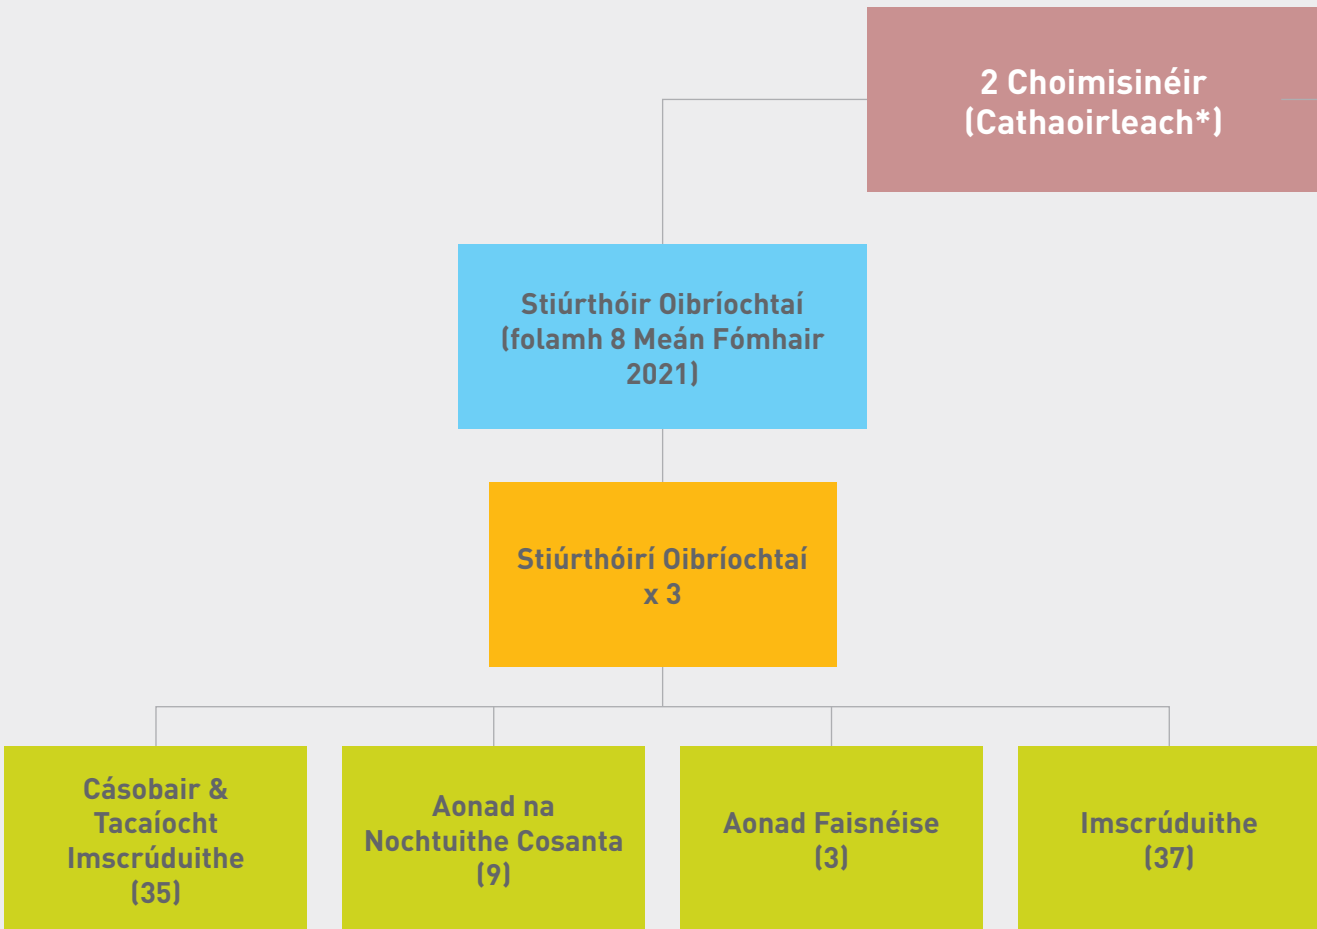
2 Choimisinéir
(Cathaoirleach*)

Stiúrthóir Oibríochtaí
(folamh 8 Meán Fómhair
2021)

Stiúrthóirí Oibríochtaí
x 3

Cásobair &
Tacaíocht
Imscrúduithe
(35)

Aonad na
Nochtuithe Cosanta
(9)

Aonad Faisnéise
(3)

Imscrúduithe
(37)